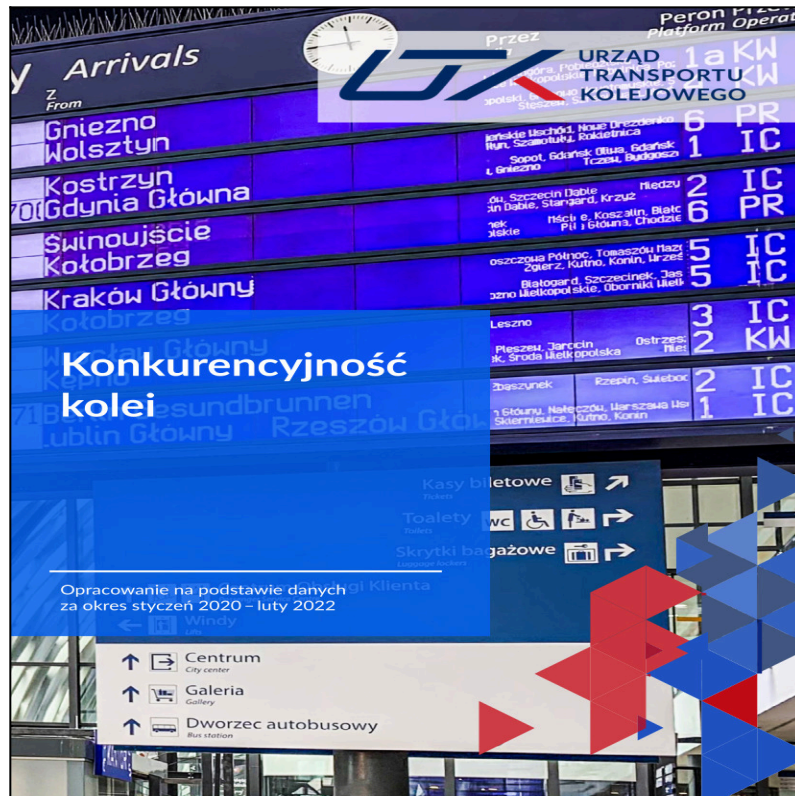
URZĄD TRANSPORTU KOLEJOWEGO

Konkurencyjność kolei

Opracowanie na podstawie danych za okres styczeń 2020 – luty 2022

Arrivals
Z
From
Przez
Peron Przy
Platform Operat
Gniezno
Wolsztyn
Kostrzyn
Gdynia Główna
Świnoujście
Kołobrzeg
Kraków Główny
Kołobrzeg
Kępno
Berlin Gesundbrunnen
Lublin Główny
Rzeszów Główny
6 PR
1 IC
2 IC
6 PR
5 IC
5 IC
3 IC
2 KW
2 IC
1 IC
Sopot, Gdańsk Oliwa, Gdańsk
Tczew, Bydgoszcz
Szczecin Dąbie
Leszno
Pleszew, Jarocin
Ostrzeszów
Zbąszynek
Rzepin, Świebodzin
Kasy biletowe
Tickets
Toalety
Toilets
WC
Skrytki bagażowe
Luggage lockers
Windy
Lifts
Centrum
City center
Galeria
Gallery
Dworzec autobusowy
Bus station